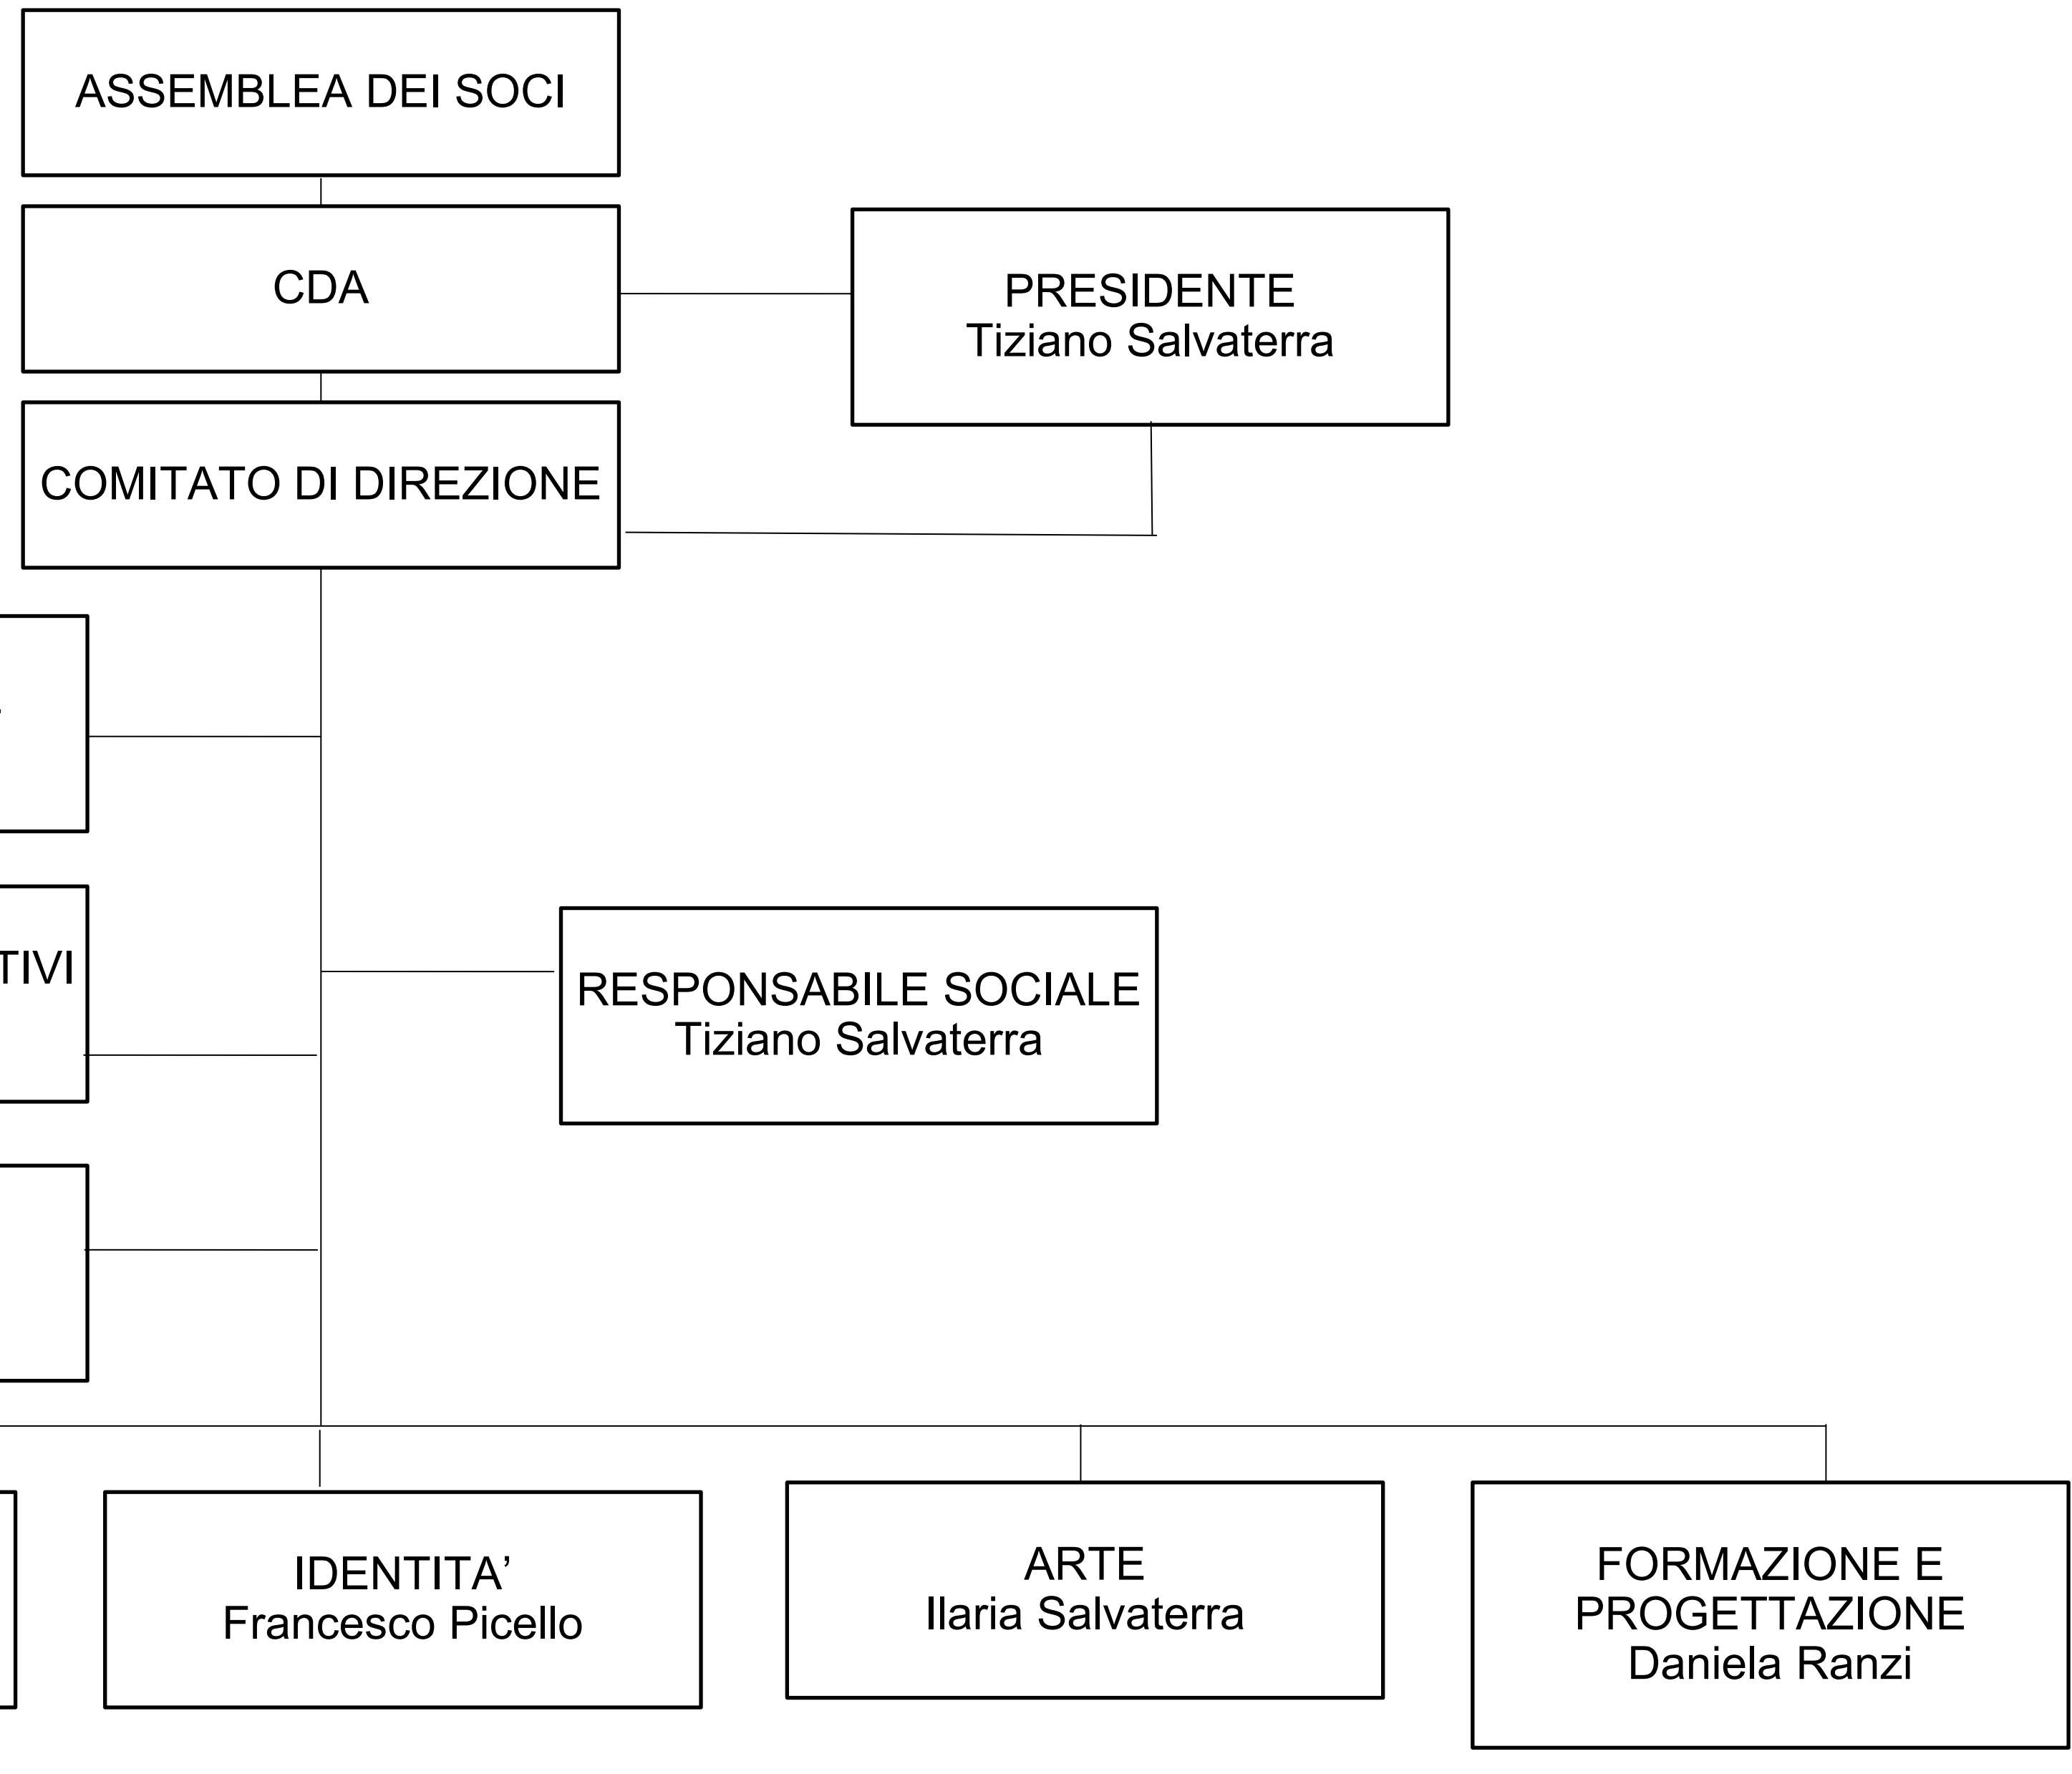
ASSEMBLEA DEI SOCI

CDA

PRESIDENTE
Tiziano Salvaterra

COMITATO DI DIREZIONE

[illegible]TIVI

RESPONSABILE SOCIALE
Tiziano Salvaterra

IDENTITA'
Francesco Picello

ARTE
Ilaria Salvaterra

FORMAZIONE E PROGETTAZIONE
Daniela Ranzi